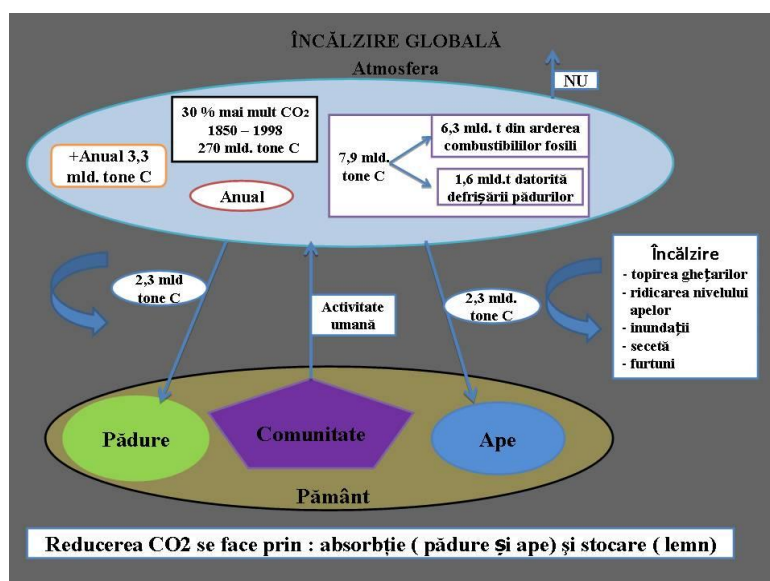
ÎNCĂLZIRE GLOBALĂ

Atmosfera

NU

30 % mai mult $CO_2$
1850 – 1998
270 mld. tone C

+Anual 3,3 mld. tone C

Anual

7,9 mld. tone C

6,3 mld. t din arderea combustibililor fosili

1,6 mld.t datorită defrișării pădurilor

2,3 mld tone C

Activitate umană

2,3 mld. tone C

Încălzire
- topirea ghețarilor
- ridicarea nivelului apelor
- inundații
- secetă
- furtuni

Pădure

Comunitate

Ape

Pământ

Reducerea CO2 se face prin : absorbție ( pădure și ape) și stocare ( lemn)